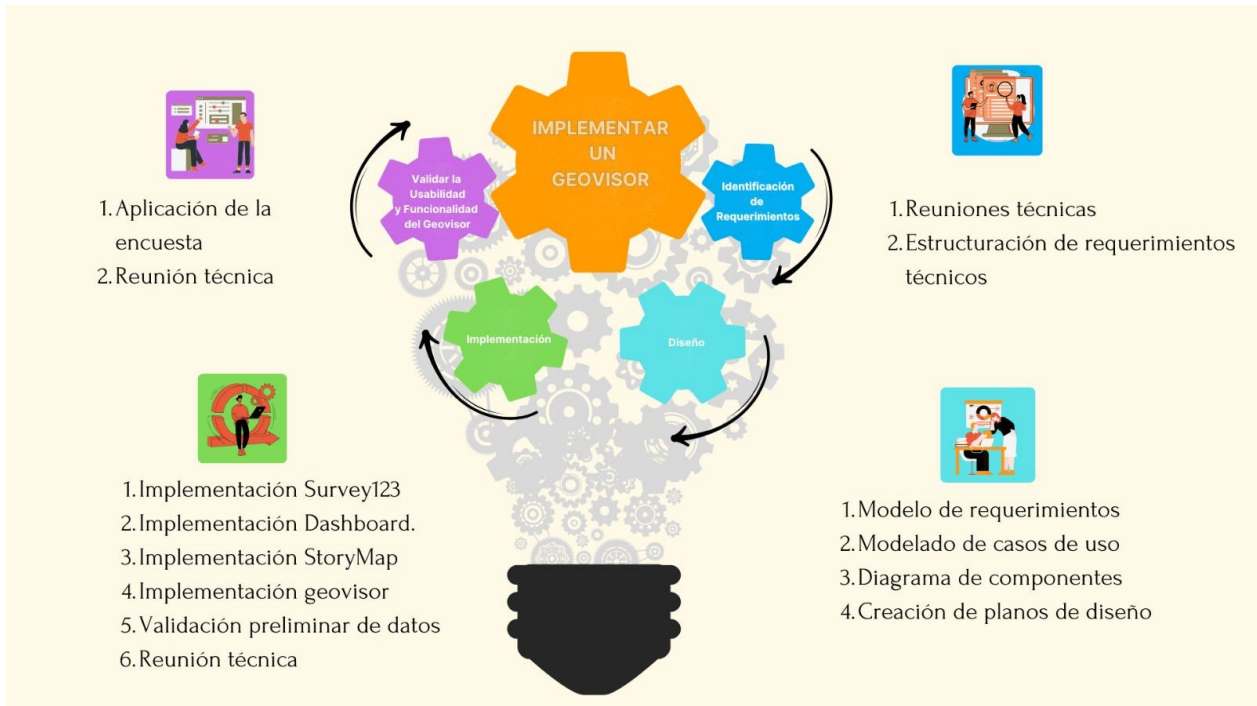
IMPLEMENTAR UN GEOVISOR

Validar la Usabilidad y Funcionalidad del Geovisor

Identificación de Requerimientos

Implementación

Diseño

1. Aplicación de la encuesta
2. Reunión técnica

1. Reuniones técnicas
2. Estructuración de requerimientos técnicos

1. Implementación Survey123
2. Implementación Dashboard.
3. Implementación StoryMap
4. Implementación geovisor
5. Validación preliminar de datos
6. Reunión técnica

1. Modelo de requerimientos
2. Modelado de casos de uso
3. Diagrama de componentes
4. Creación de planos de diseño